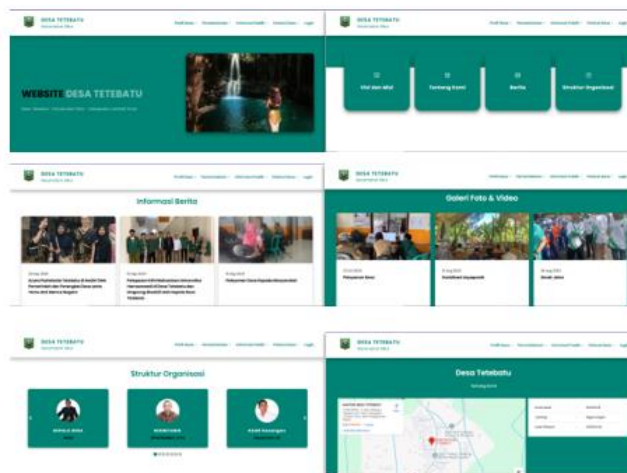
DESA TETEBATU

WEBSITE DESA TETEBATU

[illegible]

DESA TETEBATU

Visi dan Misi

Tentang Kami

Berita

Struktur Organisasi

DESA TETEBATU

Informasi Berita

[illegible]

DESA TETEBATU

Galeri Foto & Video

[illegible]

DESA TETEBATU

Struktur Organisasi

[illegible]

DESA TETEBATU

Desa Tetebatu

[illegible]